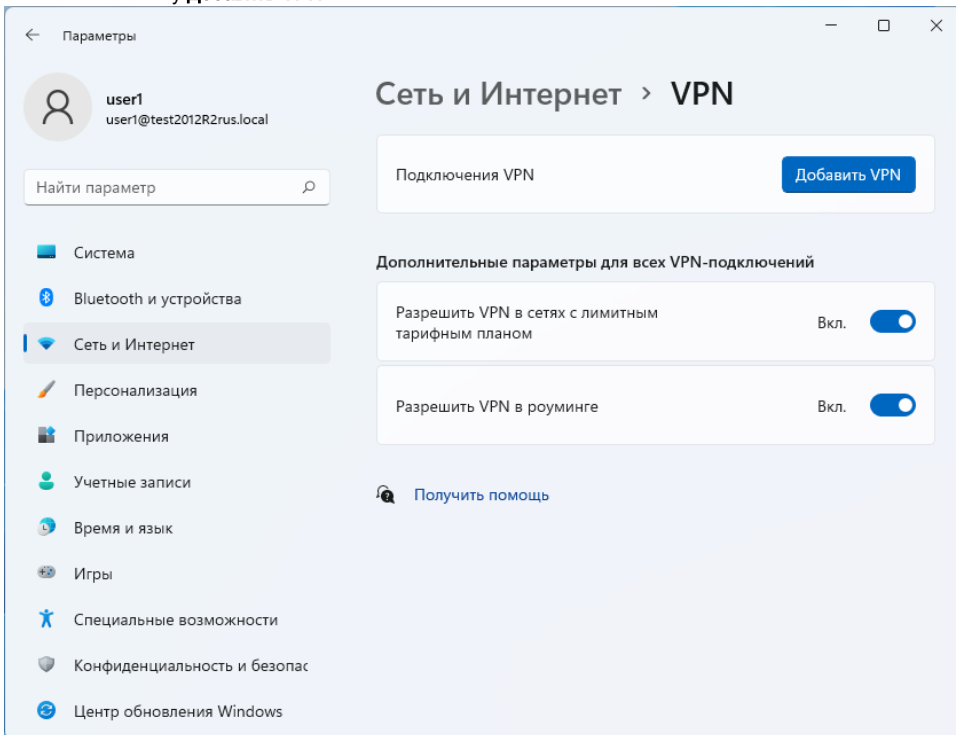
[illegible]

Параметры

user1
user1@test2012R2rus.local

Найти параметр

Система
Bluetooth и устройства
Сеть и Интернет
Персонализация
Приложения
Учетные записи
Время и язык
Игры
Специальные возможности
Конфиденциальность и безопас
Центр обновления Windows

Сеть и Интернет › VPN

Подключения VPN
Добавить VPN

Дополнительные параметры для всех VPN-подключений

Разрешить VPN в сетях с лимитным тарифным планом
Вкл.

Разрешить VPN в роуминге
Вкл.

Получить помощь